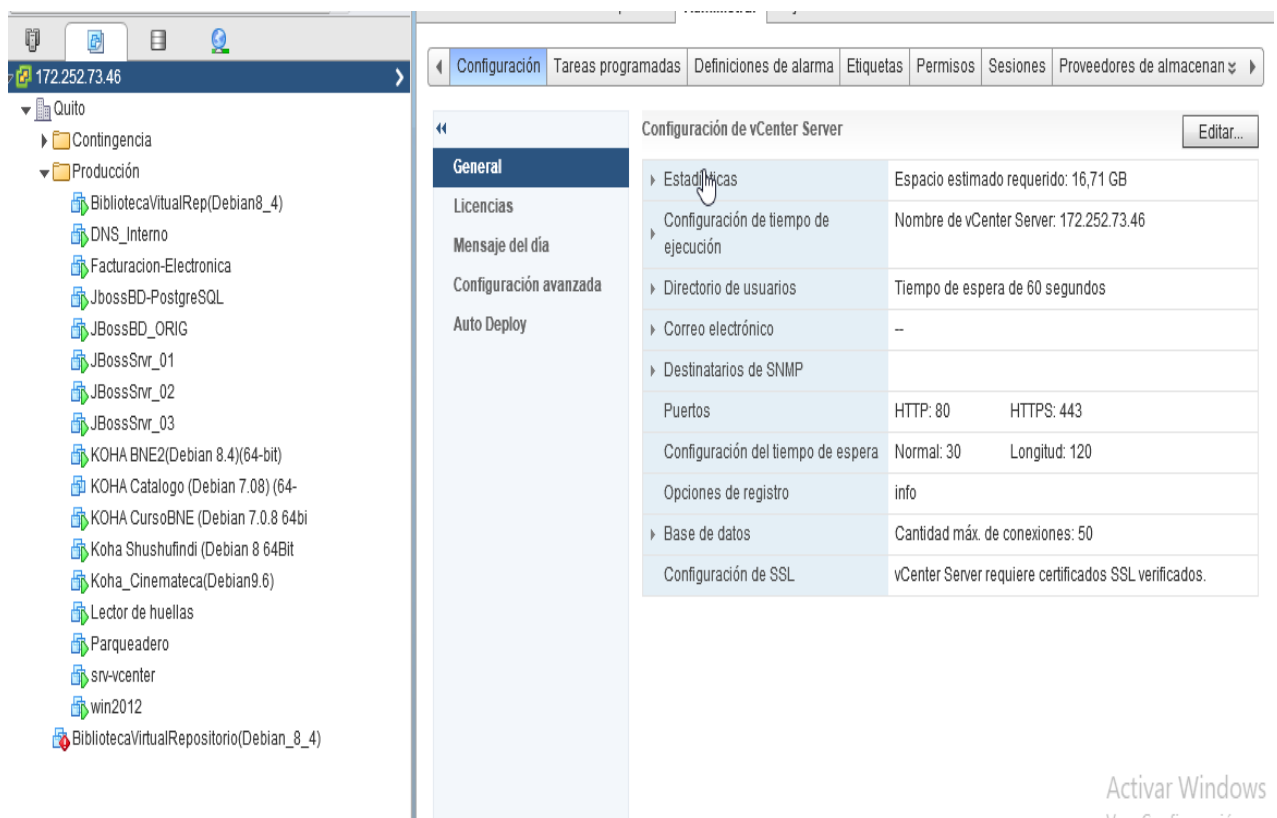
172.252.73.46

Quito

Contingencia

Producción

BibliotecaVitualRep(Debian8_4)

DNS_Interno

Facturacion-Electronica

JbossBD-PostgreSQL

JBossBD_ORIG

JBossSrvr_01

JBossSrvr_02

JBossSrvr_03

KOHA BNE2(Debian 8.4)(64-bit)

KOHA Catalogo (Debian 7.08) (64-

KOHA CursoBNE (Debian 7.0.8 64bi

Koha Shushufindi (Debian 8 64Bit

Koha_Cinemateca(Debian9.6)

Lector de huellas

Parqueadero

srv-vcenter

win2012

BibliotecaVirtualRepositorio(Debian_8_4)

Configuración | Tareas programadas | Definiciones de alarma | Etiquetas | Permisos | Sesiones | Proveedores de almacenan

General

Licencias

Mensaje del día

Configuración avanzada

Auto Deploy

Configuración de vCenter Server

Editar...

| | |
|---|---|
| Estadísticas | Espacio estimado requerido: 16,71 GB |
| Configuración de tiempo de ejecución | Nombre de vCenter Server: 172.252.73.46 |
| Directorio de usuarios | Tiempo de espera de 60 segundos |
| Correo electrónico | -- |
| Destinatarios de SNMP | |
| Puertos | HTTP: 80 HTTPS: 443 |
| Configuración del tiempo de espera | Normal: 30 Longitud: 120 |
| Opciones de registro | info |
| Base de datos | Cantidad máx. de conexiones: 50 |
| Configuración de SSL | vCenter Server requiere certificados SSL verificados. |

Activar Windows